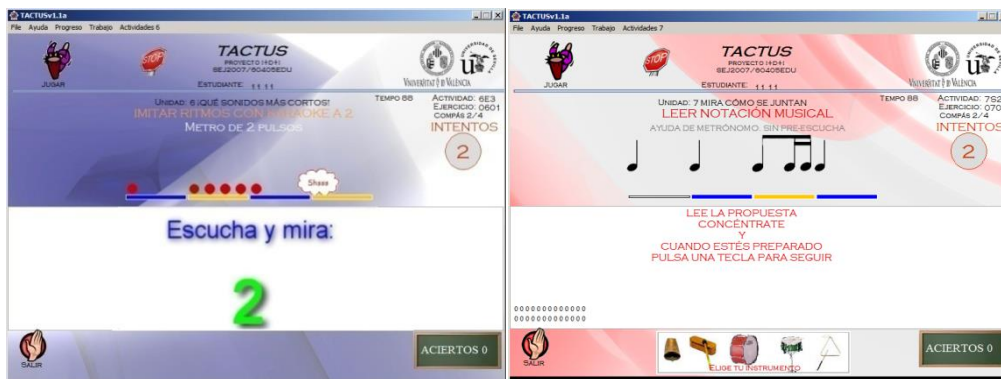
TACTUSv1.1a
File Ayuda Progreso Trabajo Actividades 6

JUGAR
STOP
TACTUS
PROYECTO I+D+I
SEJ2007/60405EDU
ESTUDIANTE: 11 11
VNIVERSITAT DE VALÈNCIA

UNIDAD: 6 ¡QUÉ SONIDOS MÁS CORTOS!
IMITAR RITMOS CON KARAOKE A 2
METRO DE 2 PULSOS
TEMPO 88
ACTIVIDAD: 6E3
EJERCICIO: 0601
COMPÁS 2/4
INTENTOS
2

Shaaa

Escucha y mira:

2

SALIR
ACIERTOS 0

TACTUSv1.1a
File Ayuda Progreso Trabajo Actividades 7

JUGAR
STOP
TACTUS
PROYECTO I+D+I
SEJ2007/60405EDU
ESTUDIANTE: 11 11
VNIVERSITAT DE VALÈNCIA

UNIDAD: 7 MIRA CÓMO SE JUNTAN
LEER NOTACIÓN MUSICAL
AYUDA DE METRÓNOMO: SIN PRE-ESCUCHA
TEMPO 88
ACTIVIDAD: 7S2
EJERCICIO: 070
COMPÁS 2/4
INTENTOS
2

LEE LA PROPUESTA
CONCÉNTRATE
Y
CUANDO ESTÉS PREPARADO
PULSA UNA TECLA PARA SEGUIR

0000000000000
0000000000000

SALIR
ELIGE TU INSTRUMENTO
ACIERTOS 0